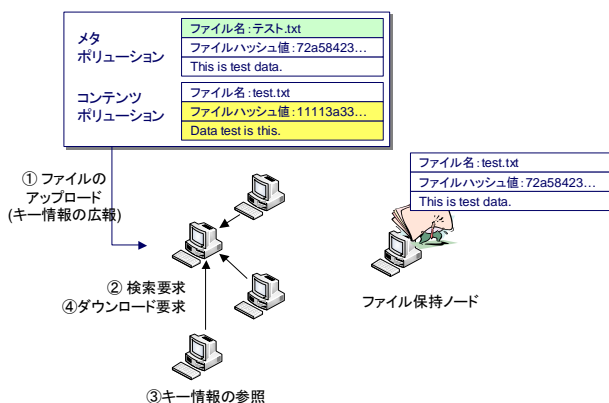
メタ
ポリューション

ファイル名:テスト.txt
ファイルハッシュ値:72a58423…
This is test data.

コンテンツ
ポリューション

ファイル名:test.txt
ファイルハッシュ値:11113a33…
Data test is this.

① ファイルの
アップロード
(キー情報の広報)

② 検索要求
④ダウンロード要求

③キー情報の参照

ファイル名:test.txt
ファイルハッシュ値:72a58423…
This is test data.

ファイル保持ノード